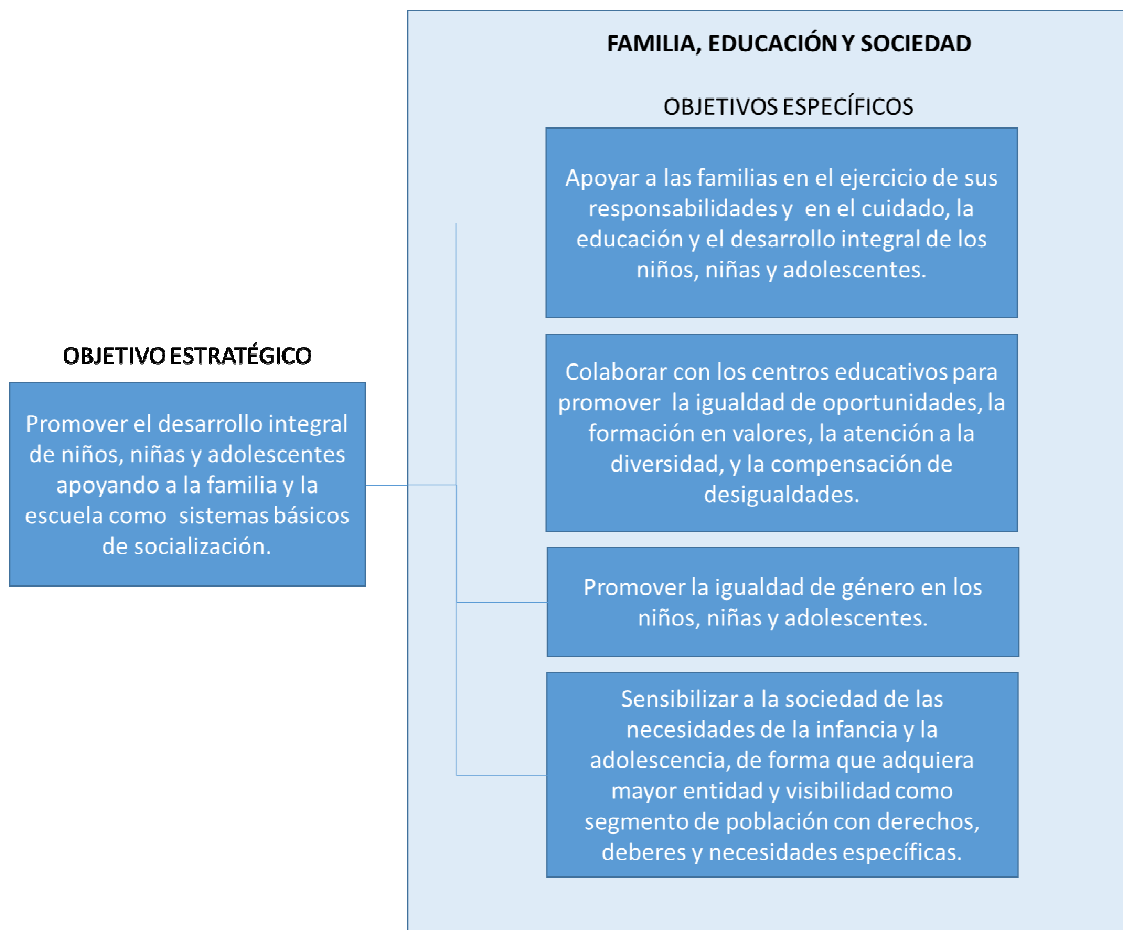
FAMILIA, EDUCACIÓN Y SOCIEDAD

OBJETIVOS ESPECÍFICOS

Apoyar a las familias en el ejercicio de sus responsabilidades y en el cuidado, la educación y el desarrollo integral de los niños, niñas y adolescentes.

Colaborar con los centros educativos para promover la igualdad de oportunidades, la formación en valores, la atención a la diversidad, y la compensación de desigualdades.

Promover la igualdad de género en los niños, niñas y adolescentes.

Sensibilizar a la sociedad de las necesidades de la infancia y la adolescencia, de forma que adquiera mayor entidad y visibilidad como segmento de población con derechos, deberes y necesidades específicas.

OBJETIVO ESTRATÉGICO

Promover el desarrollo integral de niños, niñas y adolescentes apoyando a la familia y la escuela como sistemas básicos de socialización.